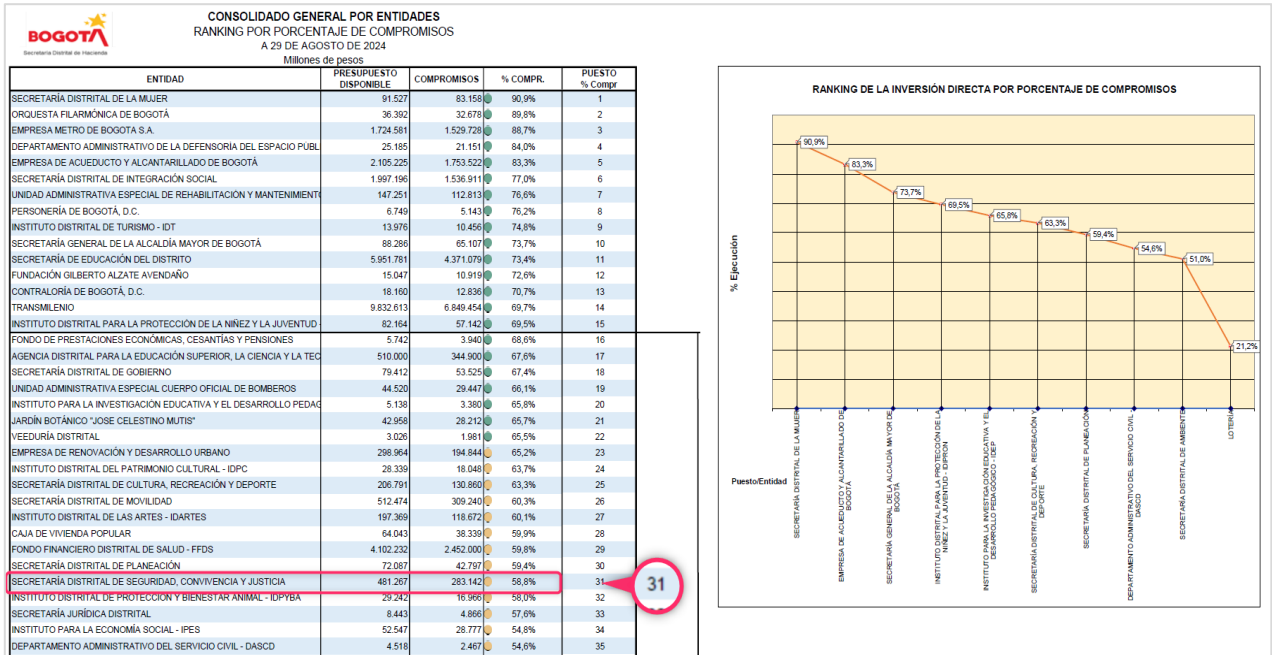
BOGOTÁ
Secretaría Distrital de Hacienda

CONSOLIDADO GENERAL POR ENTIDADES
RANKING POR PORCENTAJE DE COMPROMISOS
A 29 DE AGOSTO DE 2024
Millones de pesos

| ENTIDAD | PRESUPUESTO DISPONIBLE | COMPROMISOS | % COMPR. | PUESTO % Compr |
|---|---|---|---|---|
| SECRETARÍA DISTRITAL DE LA MUJER | 91.527 | 83.158 | 90,9% | 1 |
| ORQUESTA FILARMÓNICA DE BOGOTÁ | 36.392 | 32.678 | 89,8% | 2 |
| EMPRESA METRO DE BOGOTA S.A. | 1.724.581 | 1.529.728 | 88,7% | 3 |
| DEPARTAMENTO ADMINISTRATIVO DE LA DEFENSORÍA DEL ESPACIO PÚBL | 25.185 | 21.151 | 84,0% | 4 |
| EMPRESA DE ACUEDUCTO Y ALCANTARILLADO DE BOGOTÁ | 2.105.225 | 1.753.522 | 83,3% | 5 |
| SECRETARÍA DISTRITAL DE INTEGRACIÓN SOCIAL | 1.997.196 | 1.536.911 | 77,0% | 6 |
| UNIDAD ADMINISTRATIVA ESPECIAL DE REHABILITACIÓN Y MANTENIMIENT | 147.251 | 112.813 | 76,6% | 7 |
| PERSONERÍA DE BOGOTÁ, D.C. | 6.749 | 5.143 | 76,2% | 8 |
| INSTITUTO DISTRITAL DE TURISMO - IDT | 13.976 | 10.456 | 74,8% | 9 |
| SECRETARÍA GENERAL DE LA ALCALDÍA MAYOR DE BOGOTÁ | 88.286 | 65.107 | 73,7% | 10 |
| SECRETARÍA DE EDUCACIÓN DEL DISTRITO | 5.951.781 | 4.371.079 | 73,4% | 11 |
| FUNDACIÓN GILBERTO ALZATE AVENDAÑO | 15.047 | 10.919 | 72,6% | 12 |
| CONTRALORÍA DE BOGOTÁ, D.C. | 18.160 | 12.836 | 70,7% | 13 |
| TRANSMILENIO | 9.832.613 | 6.849.454 | 69,7% | 14 |
| INSTITUTO DISTRITAL PARA LA PROTECCIÓN DE LA NIÑEZ Y LA JUVENTUD | 82.164 | 57.142 | 69,5% | 15 |
| FONDO DE PRESTACIONES ECONÓMICAS, CESANTÍAS Y PENSIONES | 5.742 | 3.940 | 68,6% | 16 |
| AGENCIA DISTRITAL PARA LA EDUCACIÓN SUPERIOR, LA CIENCIA Y LA TEC | 510.000 | 344.900 | 67,6% | 17 |
| SECRETARÍA DISTRITAL DE GOBIERNO | 79.412 | 53.525 | 67,4% | 18 |
| UNIDAD ADMINISTRATIVA ESPECIAL CUERPO OFICIAL DE BOMBEROS | 44.520 | 29.447 | 66,1% | 19 |
| INSTITUTO PARA LA INVESTIGACIÓN EDUCATIVA Y EL DESARROLLO PEDAG | 5.138 | 3.380 | 65,8% | 20 |
| JARDÍN BOTÁNICO "JOSE CELESTINO MUTIS" | 42.958 | 28.212 | 65,7% | 21 |
| VEEDURÍA DISTRITAL | 3.026 | 1.981 | 65,5% | 22 |
| EMPRESA DE RENOVACIÓN Y DESARROLLO URBANO | 298.964 | 194.844 | 65,2% | 23 |
| INSTITUTO DISTRITAL DEL PATRIMONIO CULTURAL - IDPC | 28.339 | 18.048 | 63,7% | 24 |
| SECRETARÍA DISTRITAL DE CULTURA, RECREACIÓN Y DEPORTE | 206.791 | 130.860 | 63,3% | 25 |
| SECRETARÍA DISTRITAL DE MOVILIDAD | 512.474 | 309.240 | 60,3% | 26 |
| INSTITUTO DISTRITAL DE LAS ARTES - IDARTES | 197.369 | 118.672 | 60,1% | 27 |
| CAJA DE VIVIENDA POPULAR | 64.043 | 38.339 | 59,9% | 28 |
| FONDO FINANCIERO DISTRITAL DE SALUD - FFDS | 4.102.232 | 2.452.000 | 59,8% | 29 |
| SECRETARÍA DISTRITAL DE PLANEACIÓN | 72.087 | 42.797 | 59,4% | 30 |
| SECRETARÍA DISTRITAL DE SEGURIDAD, CONVIVENCIA Y JUSTICIA | 481.267 | 283.142 | 58,8% | 31 |
| INSTITUTO DISTRITAL DE PROTECCIÓN Y BIENESTAR ANIMAL - IDPYBA | 29.242 | 16.966 | 58,0% | 32 |
| SECRETARÍA JURÍDICA DISTRITAL | 8.443 | 4.866 | 57,6% | 33 |
| INSTITUTO PARA LA ECONOMÍA SOCIAL - IPES | 52.547 | 28.777 | 54,8% | 34 |
| DEPARTAMENTO ADMINISTRATIVO DEL SERVICIO CIVIL - DASCD | 4.518 | 2.467 | 54,6% | 35 |

31

RANKING DE LA INVERSIÓN DIRECTA POR PORCENTAJE DE COMPROMISOS

% Ejecución

90,9%
83,3%
73,7%
69,5%
65,8%
63,3%
59,4%
54,6%
51,0%
21,2%

Puesto/Entidad

SECRETARÍA DISTRITAL DE LA MUJER
EMPRESA DE ACUEDUCTO Y ALCANTARILLADO DE BOGOTÁ
SECRETARÍA GENERAL DE LA ALCALDÍA MAYOR DE BOGOTÁ
INSTITUTO DISTRITAL PARA LA PROTECCIÓN DE LA NIÑEZ Y LA JUVENTUD - IDIPRON
INSTITUTO PARA LA INVESTIGACIÓN EDUCATIVA Y EL DESARROLLO PEDAGÓGICO - IDEP
SECRETARÍA DISTRITAL DE CULTURA, RECREACIÓN Y DEPORTE
SECRETARÍA DISTRITAL DE PLANEACIÓN
DEPARTAMENTO ADMINISTRATIVO DEL SERVICIO CIVIL - DASCD
SECRETARÍA DISTRITAL DE AMBIENTE
LOTERÍA